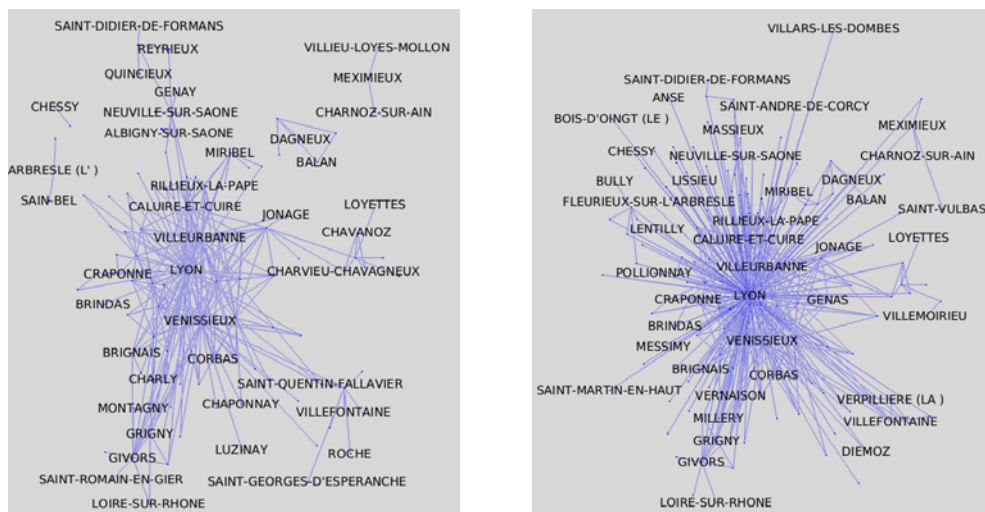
SAINT-DIDIER-DE-FORMANS
REYRIEUX
QUINCIEUX
GENAY
NEUVILLE-SUR-SAONE
ALBIGNY-SUR-SAONE
CHESSY
ARBRESLE (L' )
SAIN-BEL
MIRIBEL
RILLIEUX-LA-PAPE
CALUIRE-ET-CUIRE
VILLIEU-LOYES-MOLLON
MEXIMIEUX
CHARNOZ-SUR-AIN
DAGNEUX
BALAN
JONAGE
LOYETTES
CHAVANOZ
VILLEURBANNE
CRAPONNE
LYON
CHARVIEU-CHAVAGNEUX
BRINDAS
VENISSIEUX
BRIGNAIS
CORBAS
CHARLY
SAINT-QUENTIN-FALLAVIER
MONTAGNY
CHAPONNAY
VILLEFONTAINE
GRIGNY
GIVORS
LUZINAY
ROCHE
SAINT-ROMAIN-EN-GIER
SAINT-GEORGES-D'ESPERANCHE
LOIRE-SUR-RHONE

VILLARS-LES-DOMBES
SAINT-DIDIER-DE-FORMANS
ANSE
SAINT-ANDRE-DE-CORCY
BOIS-D'OINGT (LE )
MASSIEUX
MEXIMIEUX
CHESSY
NEUVILLE-SUR-SAONE
CHARNOZ-SUR-AIN
BULLY
LISSIEU
MIRIBEL
DAGNEUX
FLEURIEUX-SUR-L'ARBRESLE
BALAN
SAINT-VULBAS
RILLIEUX-LA-PAPE
LENTILLY
CALUIRE-ET-CUIRE
JONAGE
LOYETTES
VILLEURBANNE
POLLIONNAY
CRAPONNE
LYON
GENAS
VILLEMOIRIEU
BRINDAS
MESSIMY
VENISSIEUX
BRIGNAIS
CORBAS
SAINT-MARTIN-EN-HAUT
VERNAISON
VERPILLIERE (LA )
MILLERY
VILLEFONTAINE
GRIGNY
DIEMOZ
GIVORS
LOIRE-SUR-RHONE